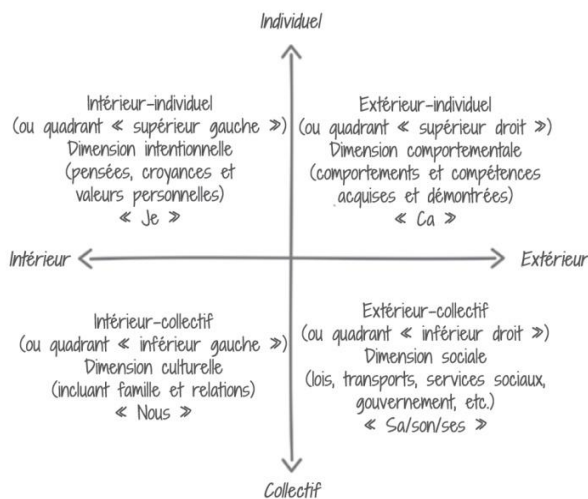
Individuel

Intérieur-individuel
(ou quadrant « supérieur gauche »)
Dimension intentionnelle
(pensées, croyances et valeurs personnelles)
« Je »

Extérieur-individuel
(ou quadrant « supérieur droit »)
Dimension comportementale
(comportements et compétences acquises et démontrées)
« Ca »

Intérieur

Extérieur

Intérieur-collectif
(ou quadrant « inférieur gauche »)
Dimension culturelle
(incluant famille et relations)
« Nous »

Extérieur-collectif
(ou quadrant « inférieur droit »)
Dimension sociale
(lois, transports, services sociaux, gouvernement, etc.)
« Sa/son/ses »

Collectif